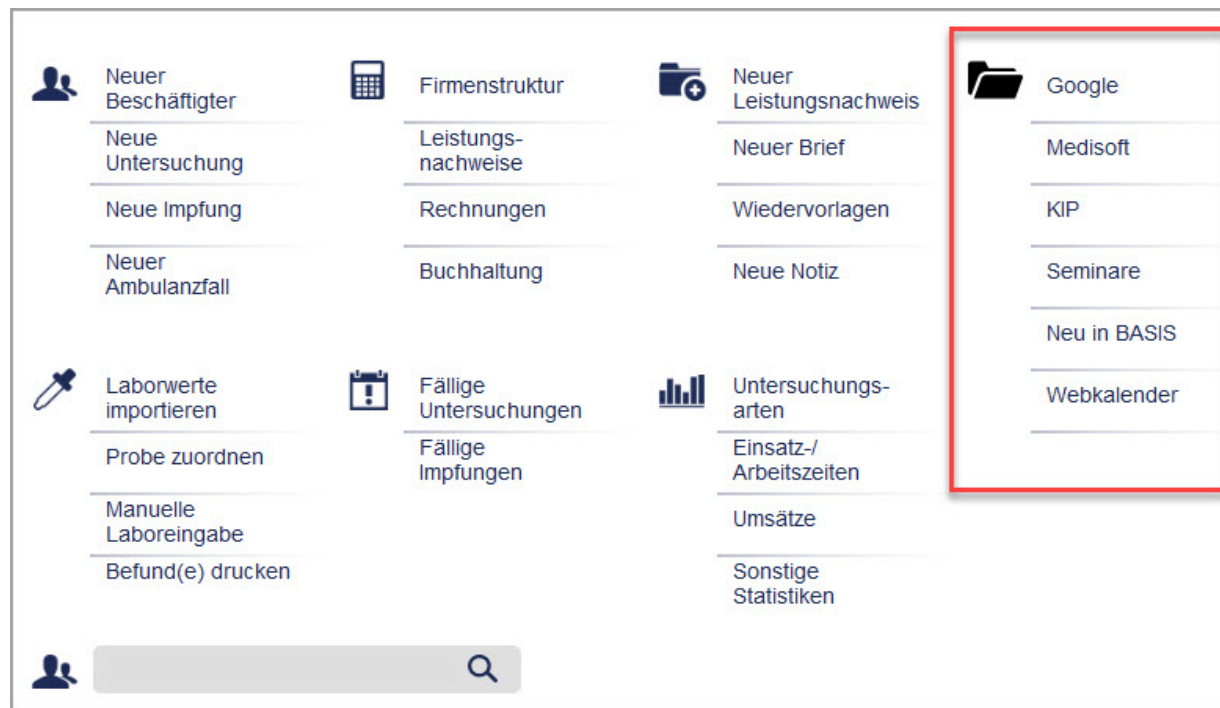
Neuer Beschäftigter
Neue Untersuchung
Neue Impfung
Neuer Ambulanzfall

Firmenstruktur
Leistungsnachweise
Rechnungen
Buchhaltung

Neuer Leistungsnachweis
Neuer Brief
Wiedervorlagen
Neue Notiz

Google
Medisoft
KIP
Seminare
Neu in BASIS
Webkalender

Laborwerte importieren
Probe zuordnen
Manuelle Laboreingabe
Befund(e) drucken

Fällige Untersuchungen
Fällige Impfungen

Untersuchungsarten
Einsatz-/ Arbeitszeiten
Umsätze
Sonstige Statistiken